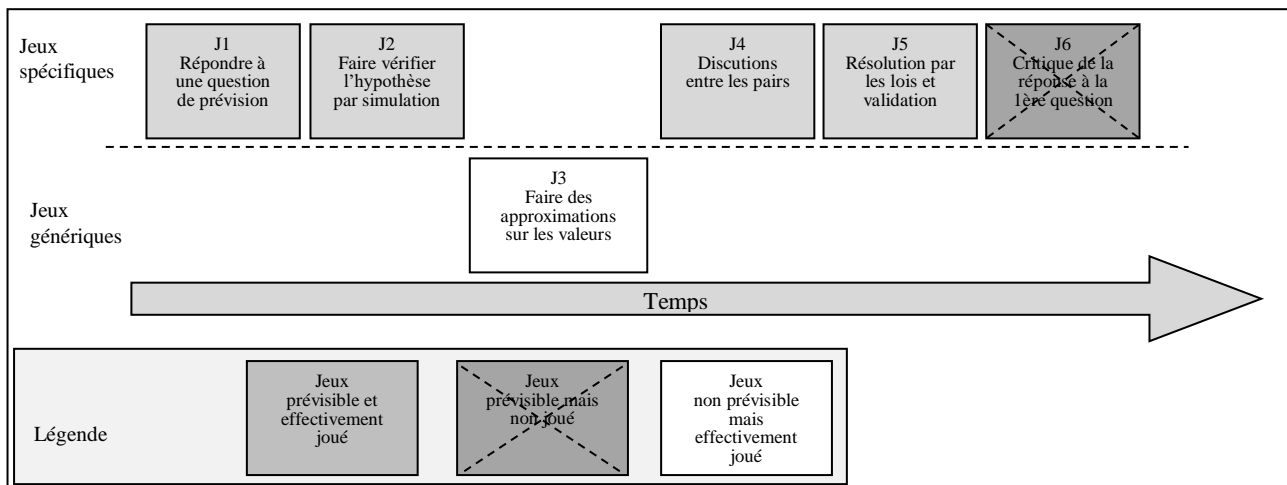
Jeux spécifiques

J1
Répondre à une question de prévision

J2
Faire vérifier l'hypothèse par simulation

J4
Discutions entre les pairs

J5
Résolution par les lois et validation

J6
Critique de la réponse à la 1ère question

Jeux génériques

J3
Faire des approximations sur les valeurs

Temps

Légende

Jeux prévisible et effectivement joué

Jeux prévisible mais non joué

Jeux non prévisible mais effectivement joué